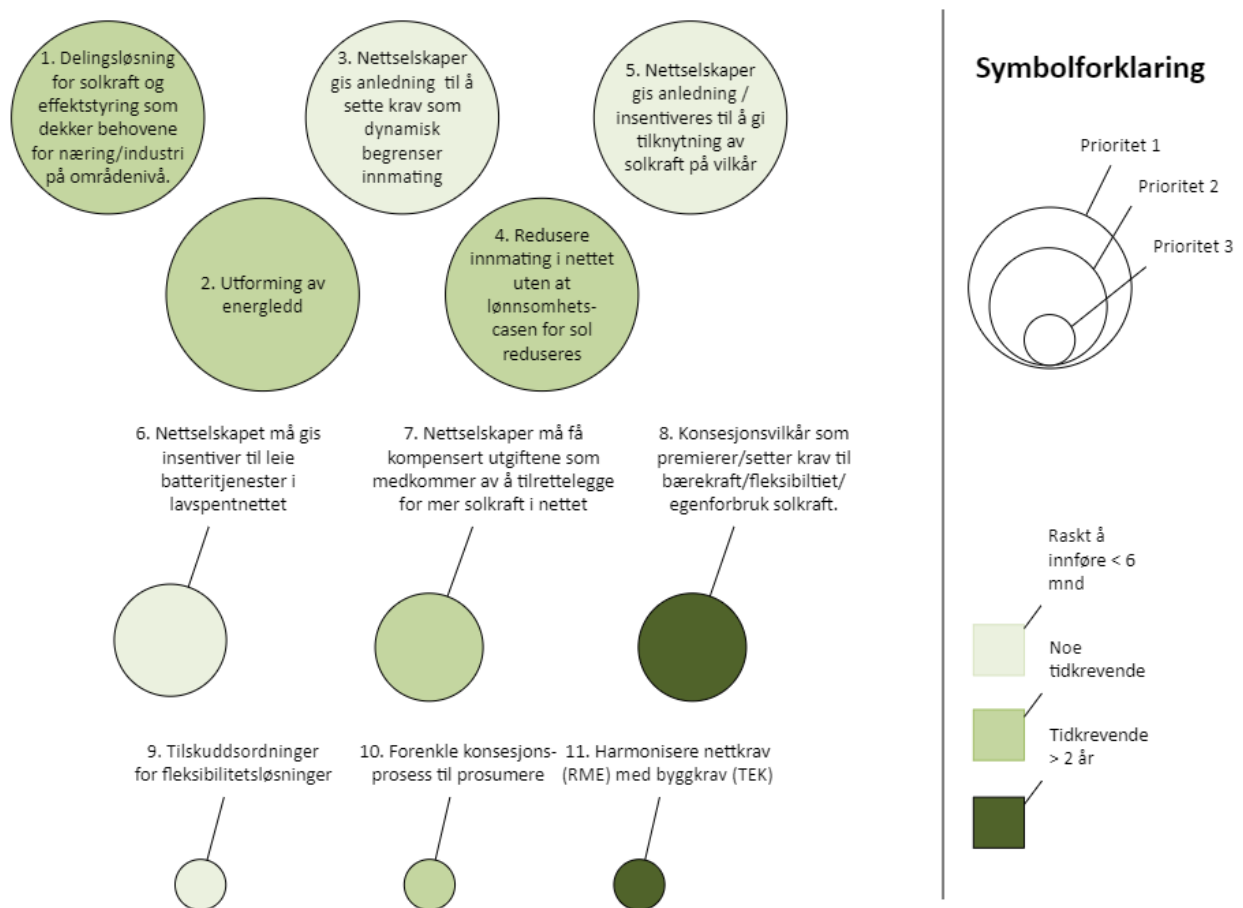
1. Delingsløsning for solkraft og effektstyring som dekker behovene for næring/industri på områdenivå.

3. Nettselskaper gis anledning til å sette krav som dynamisk begrenser innmating

5. Nettselskaper gis anledning / insentiveres til å gi tilknytning av solkraft på vilkår

2. Utforming av energiledd

4. Redusere innmating i nettet uten at lønnsomhetscasen for sol reduseres

6. Nettselskapet må gis insentiver til leie batteritjenester i lavspentnettet

7. Nettselskaper må få kompensert utgiftene som medkommer av å tilrettelegge for mer solkraft i nettet

8. Konsesjonsvilkår som premierer/setter krav til bærekraft/fleksibiltiet/ egenforbruk solkraft.

9. Tilskuddsordninger for fleksibilitetsløsninger

10. Forenkle konsesjonsprosess til prosumere

11. Harmonisere nettkrav (RME) med byggkrav (TEK)

Symbolforklaring

Prioritet 1

Prioritet 2

Prioritet 3

Raskt å innføre < 6 mnd

Noe tidkrevende

Tidkrevende > 2 år